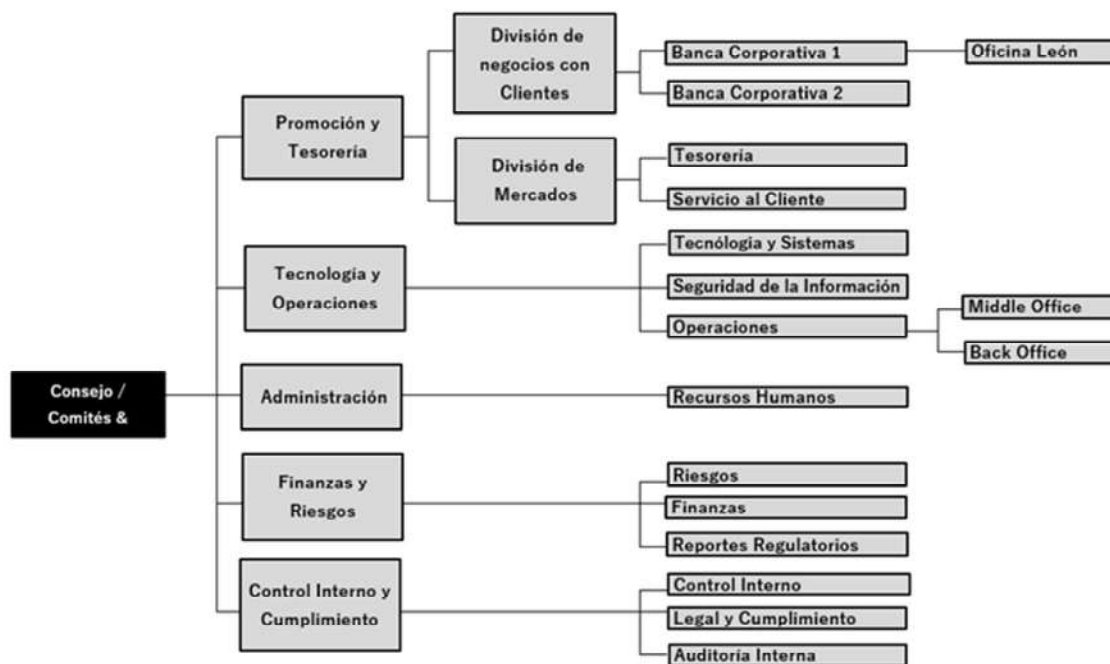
Consejo / Comités &

Promoción y Tesorería

División de negocios con Clientes

Banca Corporativa 1

Oficina León

Banca Corporativa 2

División de Mercados

Tesorería

Servicio al Cliente

Tecnología y Operaciones

Tecnólogia y Sistemas

Seguridad de la Información

Operaciones

Middle Office

Back Office

Administración

Recursos Humanos

Finanzas y Riesgos

Riesgos

Finanzas

Reportes Regulatorios

Control Interno y Cumplimiento

Control Interno

Legal y Cumplimiento

Auditoría Interna